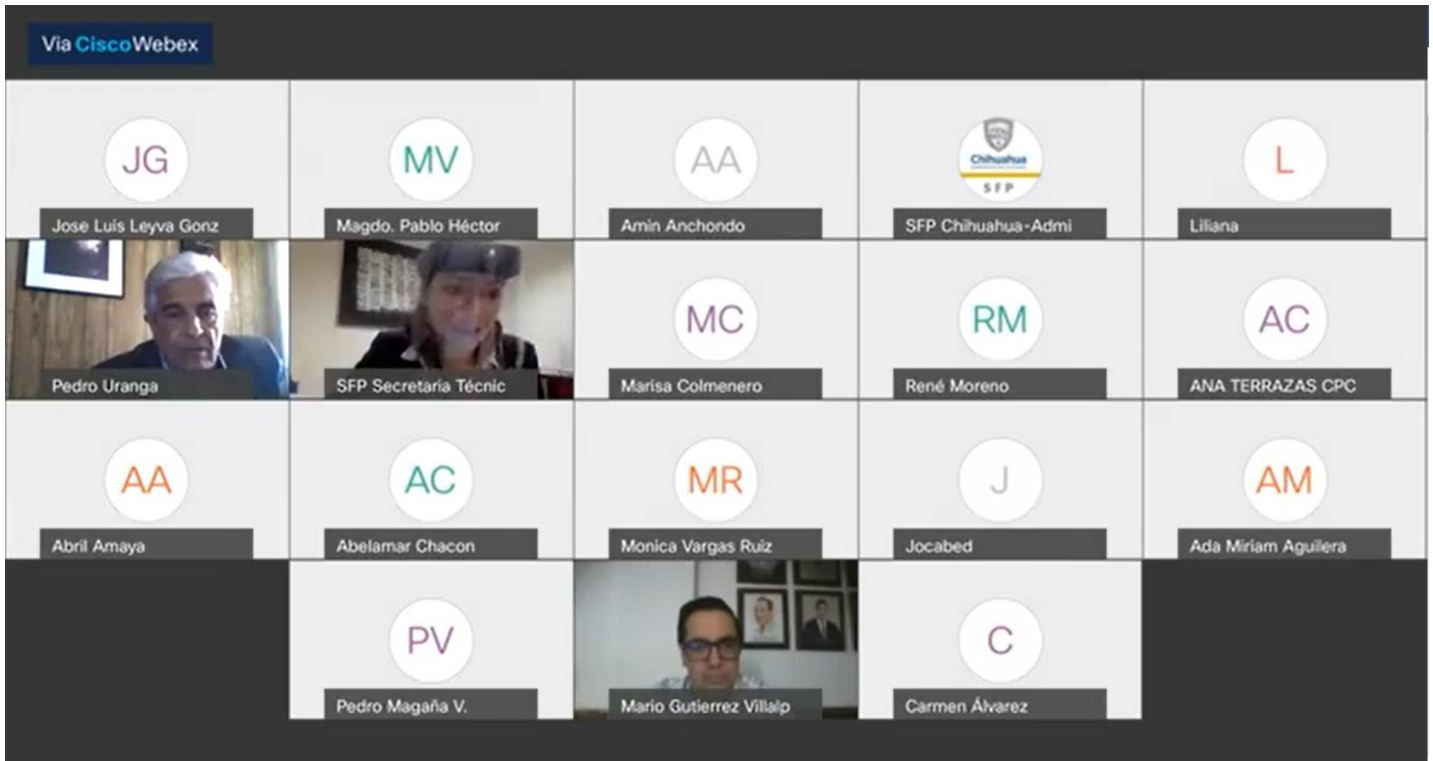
Via CiscoWebex

JG
Jose Luis Leyva Gonz

MV
Magdo. Pablo Héctor

AA
Amin Anchondo

Chihuahua
SFP
SFP Chihuahua-Admi

L
Liliana

Pedro Uranga

SFP Secretaria Técnic

MC
Marisa Colmenero

RM
René Moreno

AC
ANA TERRAZAS CPC

AA
Abril Amaya

AC
Abelamar Chacon

MR
Monica Vargas Ruiz

J
Jocabed

AM
Ada Miriam Aguilera

PV
Pedro Magaña V.

Mario Gutierrez Villalp

C
Carmen Álvarez